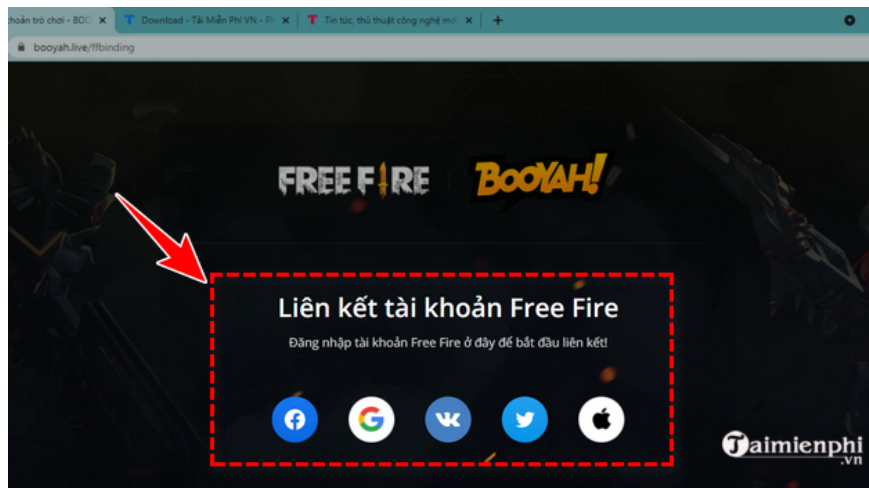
khoản trò chơi - BOO ×
Download - Tải Miễn Phí VN - P ×
Tin tức, thủ thuật công nghệ mớ ×
+
booyah.live/ffbinding

FREE FIRE
BOOYAH!

Liên kết tài khoản Free Fire
Đăng nhập tài khoản Free Fire ở đây để bắt đầu liên kết!

Taimienphi
.vn